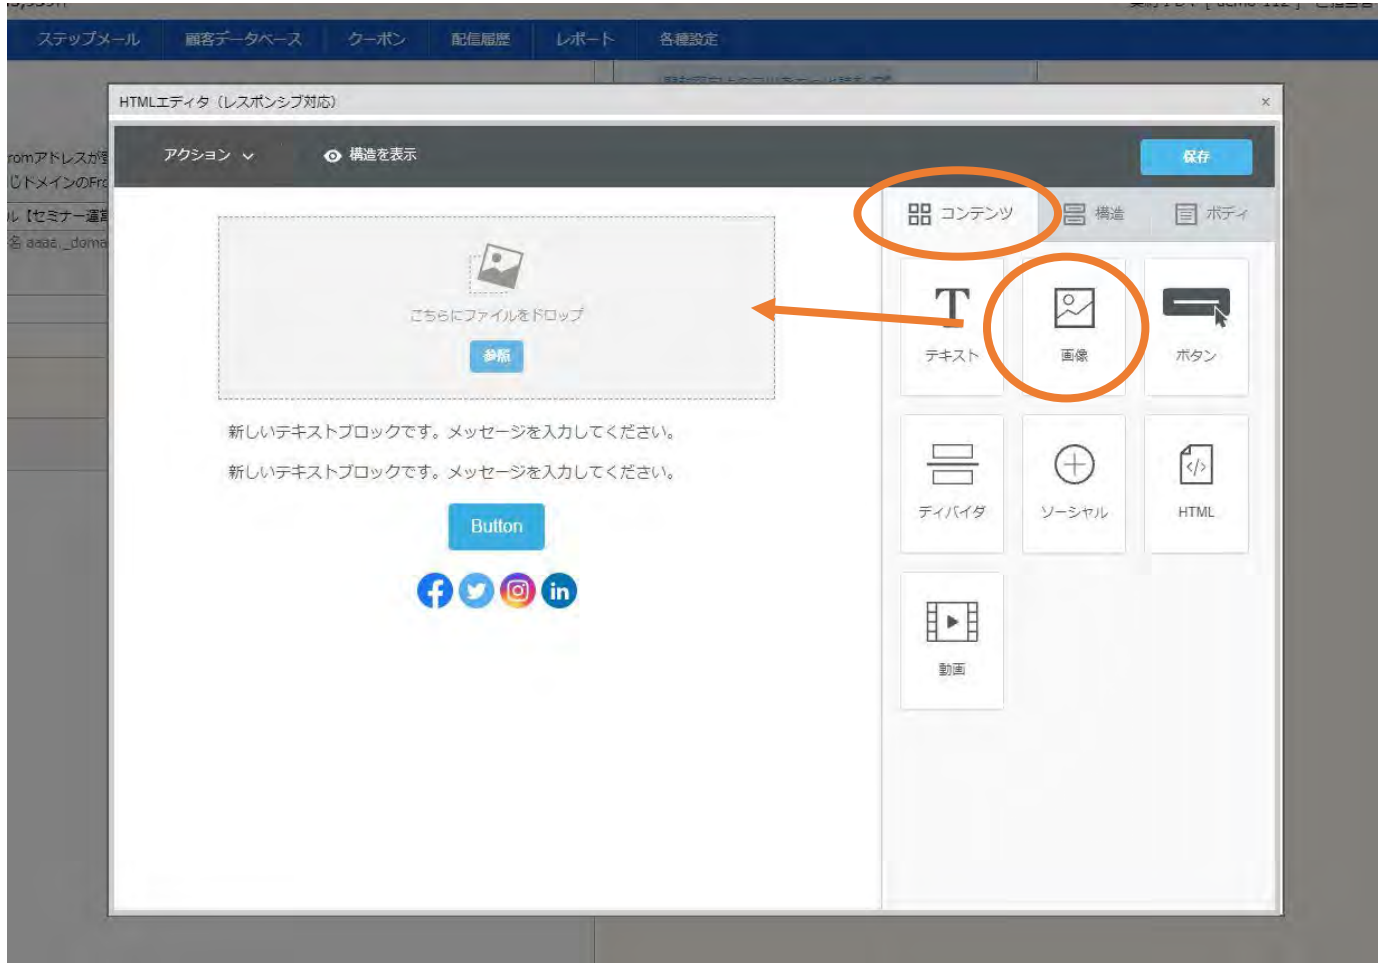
ステップメール 顧客データベース クーポン 配信履歴 レポート 各種設定

HTMLエディタ（レスポンシブ対応）
×

romアドレスが
じドメインのFr
ル【セミナー運
名 aaaa._doma

アクション
構造を表示
保存

コンテンツ
構造
ボディ

こちらにファイルをドロップ
参照

新しいテキストブロックです。メッセージを入力してください。

新しいテキストブロックです。メッセージを入力してください。

Button

テキスト
画像
ボタン
ディバイダ
ソーシャル
HTML
動画